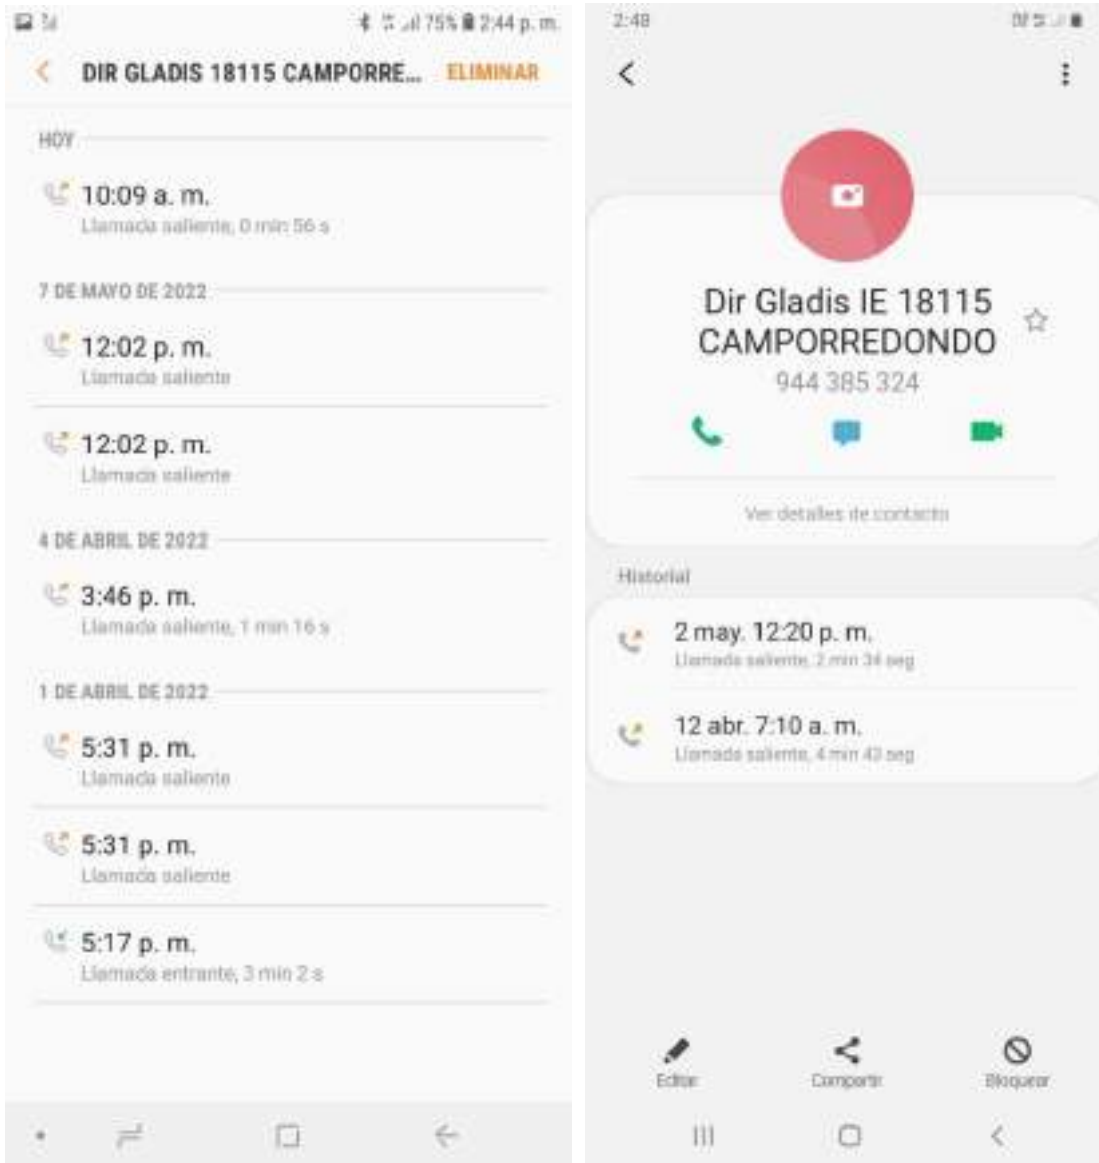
75% 2:44 p. m.

DIR GLADIS 18115 CAMPORRE... ELIMINAR

HOY

10:09 a. m.
Llamada saliente, 0 min 56 s

7 DE MAYO DE 2022

12:02 p. m.
Llamada saliente

12:02 p. m.
Llamada saliente

4 DE ABRIL DE 2022

3:46 p. m.
Llamada saliente, 1 min 16 s

1 DE ABRIL DE 2022

5:31 p. m.
Llamada saliente

5:31 p. m.
Llamada saliente

5:17 p. m.
Llamada entrante, 3 min 2 s

2:48

Dir Gladis IE 18115 CAMPORREDONDO
944 385 324

Ver detalles de contacto

Historial

2 may. 12:20 p. m.
Llamada saliente, 2 min 34 seg

12 abr. 7:10 a. m.
Llamada saliente, 4 min 43 seg

Editar
Compartir
Bloquear